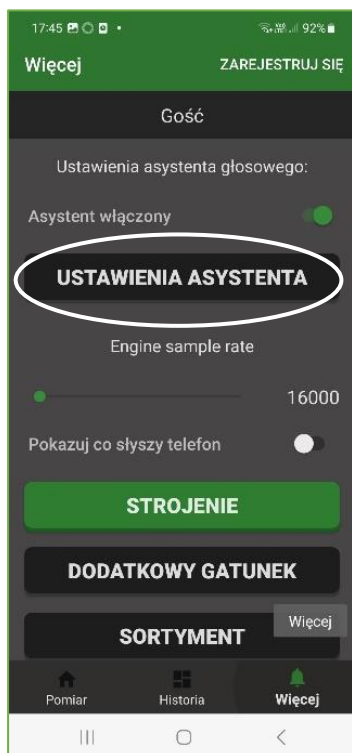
17:45 92%

Więcej ZAREJESTRUJ SIĘ

Gość

Ustawienia asystenta głosowego:

Asystent włączony

USTAWIENIA ASYSTENTA

Engine sample rate

16000

Pokazuj co słyszy telefon

STROJENIE

DODATKOWY GATUNEK

SORTYMENT

Więcej

Pomiar Historia Więcej